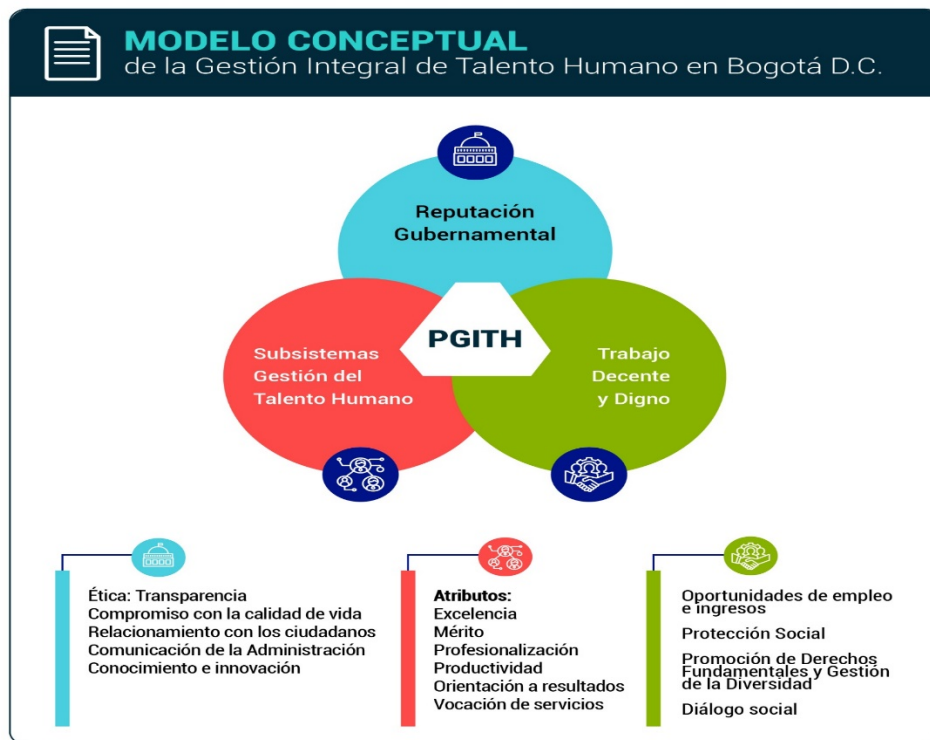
MODELO CONCEPTUAL
de la Gestión Integral de Talento Humano en Bogotá D.C.

Reputación Gubernamental

PGITH

Subsistemas Gestión del Talento Humano

Trabajo Decente y Digno

Ética: Transparencia
Compromiso con la calidad de vida
Relacionamiento con los ciudadanos
Comunicación de la Administración
Conocimiento e innovación

Atributos:
Excelencia
Mérito
Profesionalización
Productividad
Orientación a resultados
Vocación de servicios

Oportunidades de empleo e ingresos

Protección Social

Promoción de Derechos Fundamentales y Gestión de la Diversidad

Diálogo social